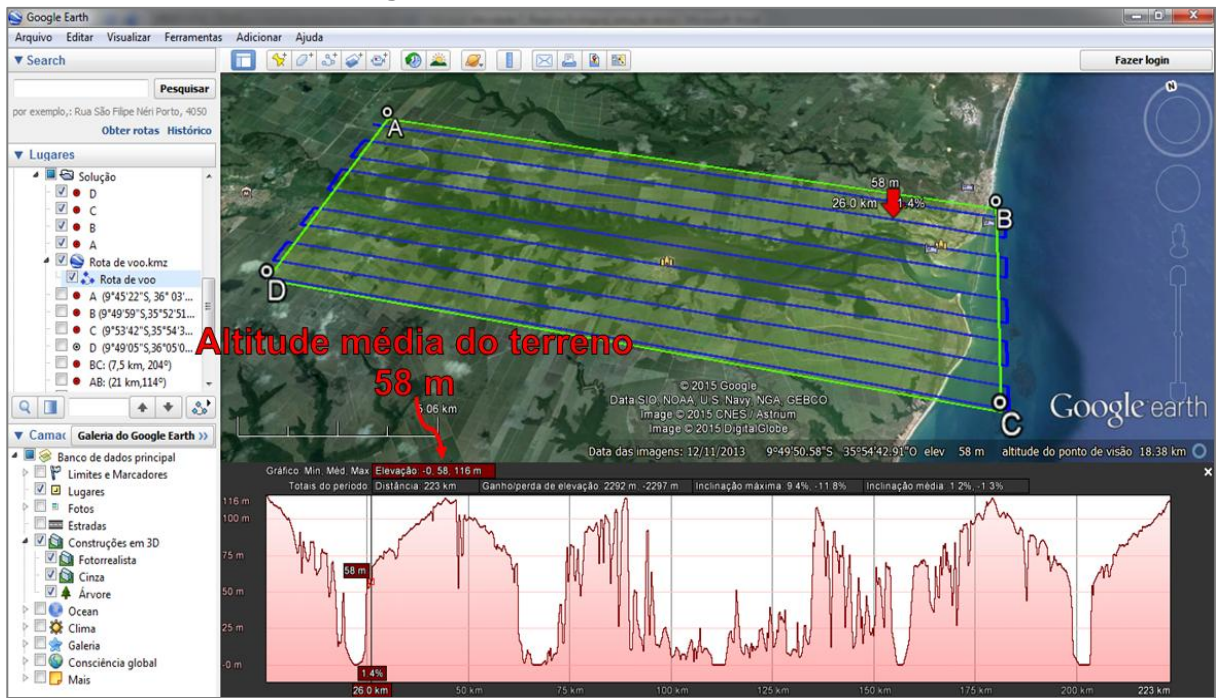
Google Earth
Arquivo Editar Visualizar Ferramentas Adicionar Ajuda
Fazer login
▼ Search
Pesquisar
por exemplo,: Rua São Filipe Néri Porto, 4050
Obter rotas Histórico
▼ Lugares
Solução
D
C
B
A
Rota de voo.kmz
Rota de voo
A (9°45'22"S, 36° 03'...
B (9°49'59"S,35°52'51...
C (9°53'42"S,35°54'3...
D (9°49'05"S,36°05'0...
BC: (7,5 km, 204°)
AB: (21 km,114°)
▼ Camad Galeria do Google Earth »
Banco de dados principal
Limites e Marcadores
Lugares
Fotos
Estradas
Construções em 3D
Fotorrealista
Cinza
Árvore
Ocean
Clima
Galeria
Consciência global
Mais
A
B
C
D
58 m
26.0 km 1.4%
Altitude média do terreno
58 m
6.06 km
© 2015 Google
Data SIO, NOAA, U.S. Navy, NGA, GEBCO
Image © 2015 CNES / Astrium
Image © 2015 DigitalGlobe
Google earth
Data das imagens: 12/11/2013 9°49'50.58"S 35°54'42.91"O elev 58 m altitude do ponto de visão 18.38 km
Gráfico Mín. Méd. Máx Elevação: -0, 58, 116 m
Totais do período Distância: 223 km Ganho/perda de elevação: 2292 m, -2297 m Inclinação máxima: 9.4%, -11.8% Inclinação média: 1.2%, -1.3%
116 m
100 m
75 m
58 m
50 m
25 m
-0 m
1.4%
26.0 km
50 km
75 km
100 km
125 km
150 km
175 km
200 km
223 km